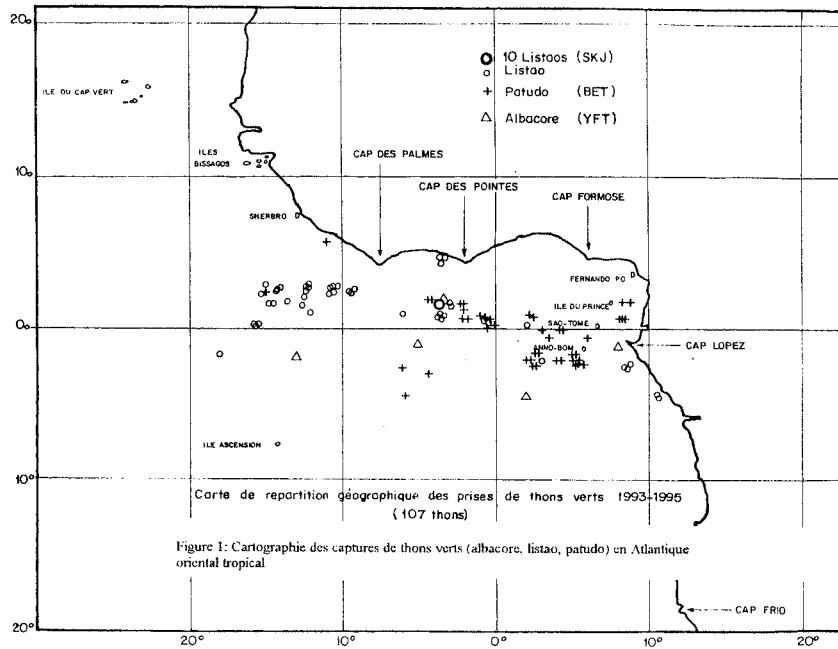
20°

10 Listaos (SKJ)
Listao
+ Patudo (BET)
△ Albacore (YFT)

ILE DU CAP VERT

ILES BISSAGOS

CAP DES PALMES

10°

CAP DES POINTES

CAP FORMOSE

SHERBRO

FERNANDO PO

ILE DU PRINCE

0°

SAO-TOME

CAP LOPEZ

ANNO-BOM

ILE ASCENSION

10°

Carte de repartition géographique des prises de thons verts 1993-1995 (107 thons)

Figure 1: Cartographie des captures de thons verts (albacore, listao, patudo) en Atlantique oriental tropical

CAP FRIO

20°

20° 10° 0° 10° 20°